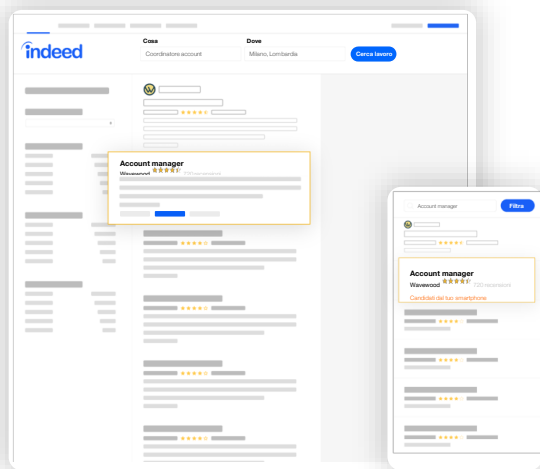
indeed

Cosa

Coordinatore account

Dove

Milano, Lombardia

Cerca lavoro

Account manager

Wavewood ★★★★☆ 720 recensioni

Account manager

Filtra

Account manager

Wavewood ★★★★☆ 720 recensioni

Candidati dal tuo smartphone